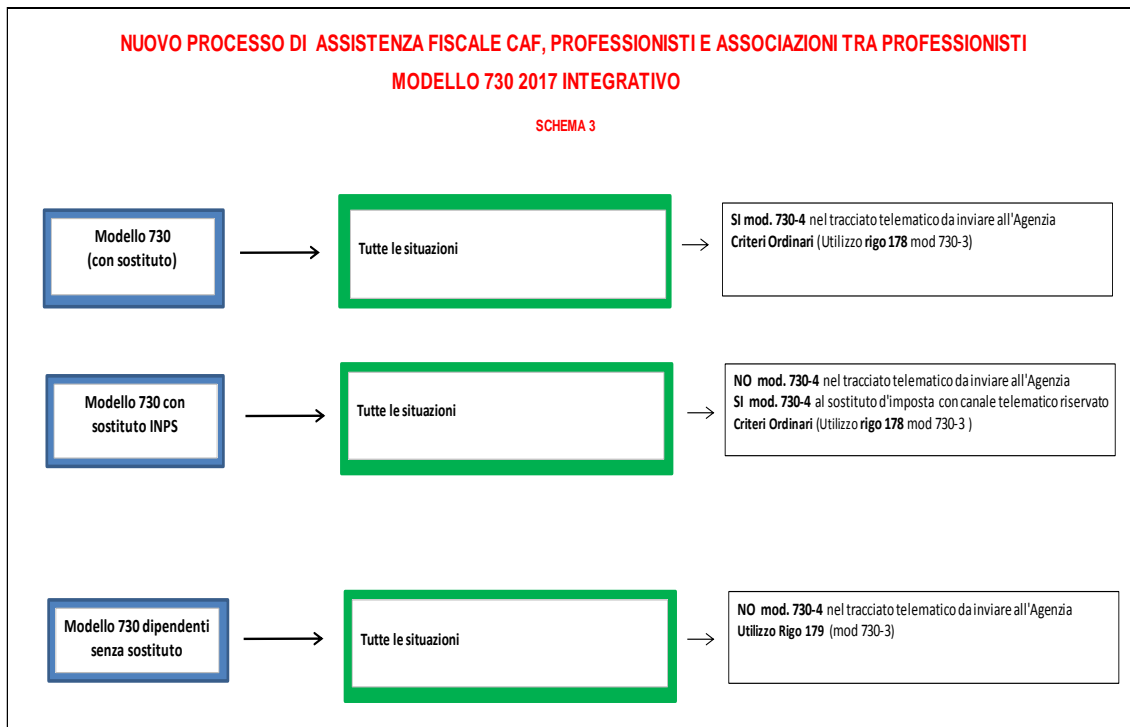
NUOVO PROCESSO DI ASSISTENZA FISCALE CAF, PROFESSIONISTI E ASSOCIAZIONI TRA PROFESSIONISTI

MODELLO 730 2017 INTEGRATIVO

SCHEMA 3

Modello 730
(con sostituto)

Tutte le situazioni

SI mod. 730-4 nel tracciato telematico da inviare all'Agenzia
Criteri Ordinari (Utilizzo rigo 178 mod 730-3)

Modello 730 con sostituto INPS

Tutte le situazioni

NO mod. 730-4 nel tracciato telematico da inviare all'Agenzia
SI mod. 730-4 al sostituto d'imposta con canale telematico riservato
Criteri Ordinari (Utilizzo rigo 178 mod 730-3 )

Modello 730 dipendenti senza sostituto

Tutte le situazioni

NO mod. 730-4 nel tracciato telematico da inviare all'Agenzia
Utilizzo Rigo 179 (mod 730-3)